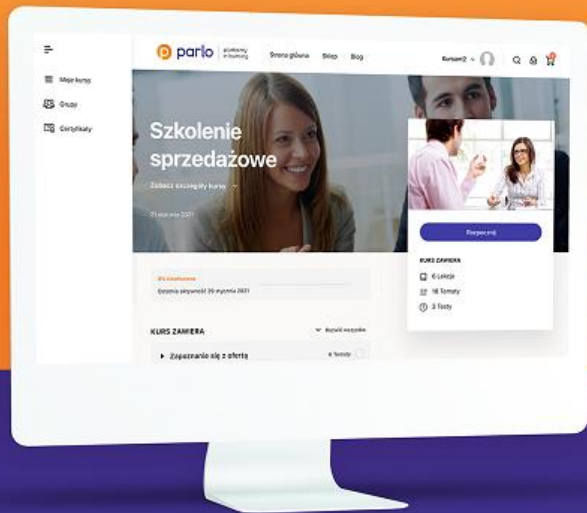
parlo platformy e-learning

Strona główna Sklep Blog

Kursant2

Moje kursy

Grupy

Certyfikaty

Szkolenie sprzedażowe

Zobacz szczegóły kursu

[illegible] stycznia 2021

Rozpocznij

KURS ZAWIERA

6 Lekcje

18 Tematy

3 Testy

Bez ukończenia

Ostatnia aktywność 29 stycznia 2021

KURS ZAWIERA

Rozwiń wszystko

Zapoznanie się z ofertą

6 Tematy